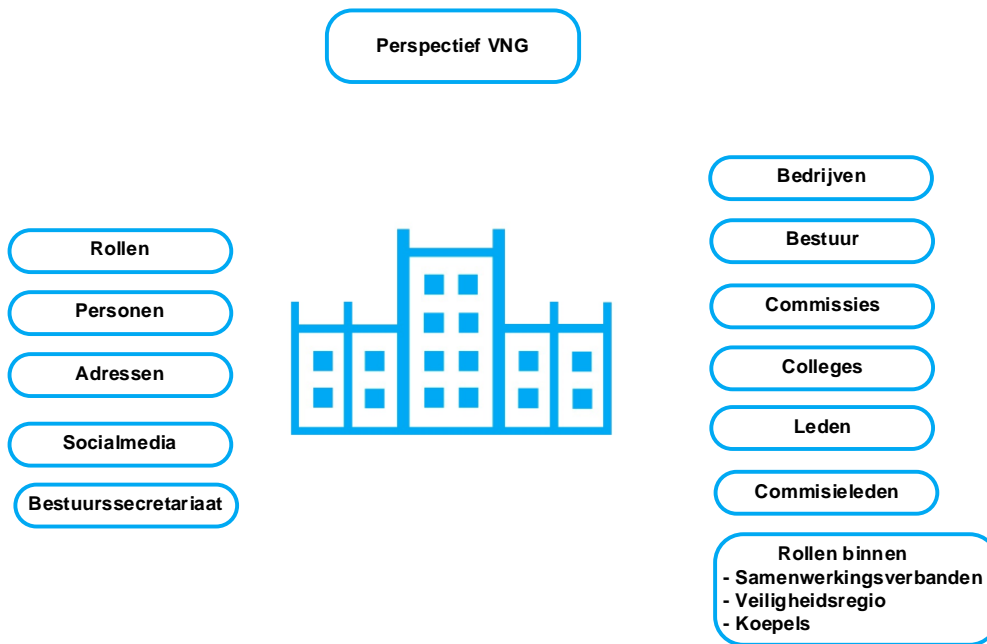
Perspectief VNG

Rollen

Personen

Adressen

Socialmedia

Bestuurssecretariaat

Bedrijven

Bestuur

Commissies

Colleges

Leden

Commisieleden

Rollen binnen
- Samenwerkingsverbanden
- Veiligheidsregio
- Koepels